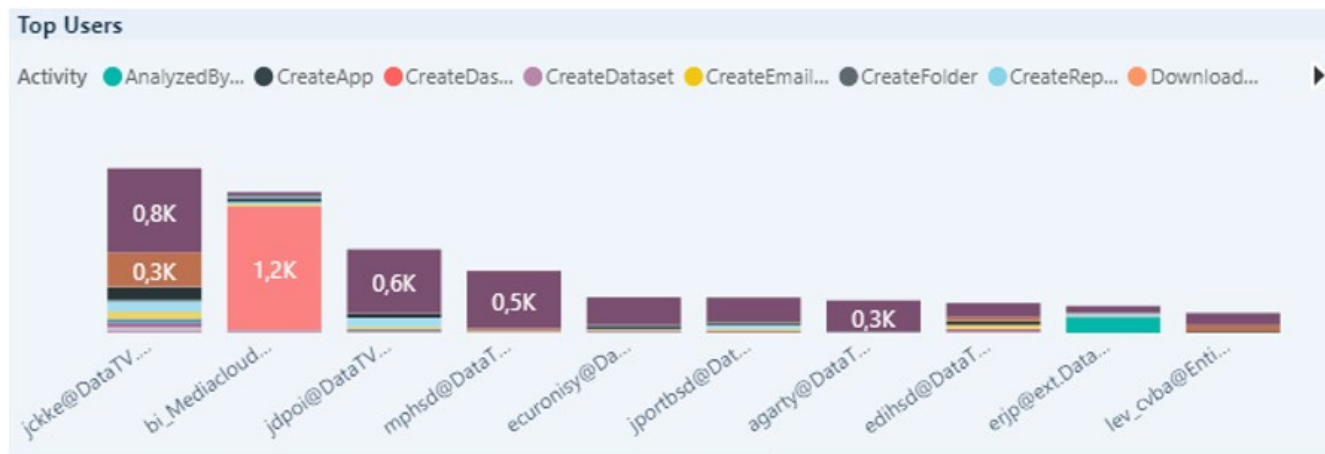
Top Users

Activity AnalyzedBy... CreateApp CreateDas... CreateDataset CreateEmail... CreateFolder CreateRep... Download...

0,8K
0,3K
1,2K
0,6K
0,5K
0,3K

jckke@DataTV....
bi_Mediacloud...
jdpoi@DataTV...
mphsd@DataT...
ecuronisy@Da...
jportbsd@Dat...
agarty@DataT...
edihsd@DataT...
erjp@ext.Data...
lev_cvba@Enti...